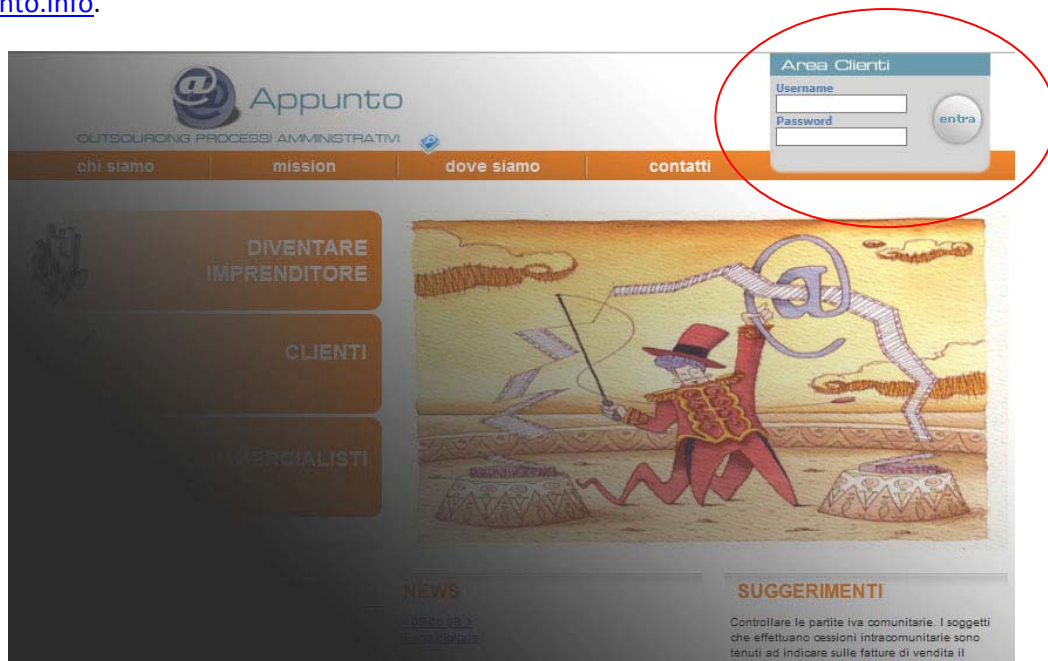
nto.info.

Appunto
OUTSOURCING PROCESSI AMMINISTRATIVI

Area Clienti
Username
Password
entra

chi siamo
mission
dove siamo
contatti

DIVENTARE IMPRENDITORE

CLIENTI

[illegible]ERCIALISTI

NEWS
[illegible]

SUGGERIMENTI
Controllare le partite iva comunitarie. I soggetti che effettuano cessioni intracomunitarie sono tenuti ad indicare sulle fatture di vendita il